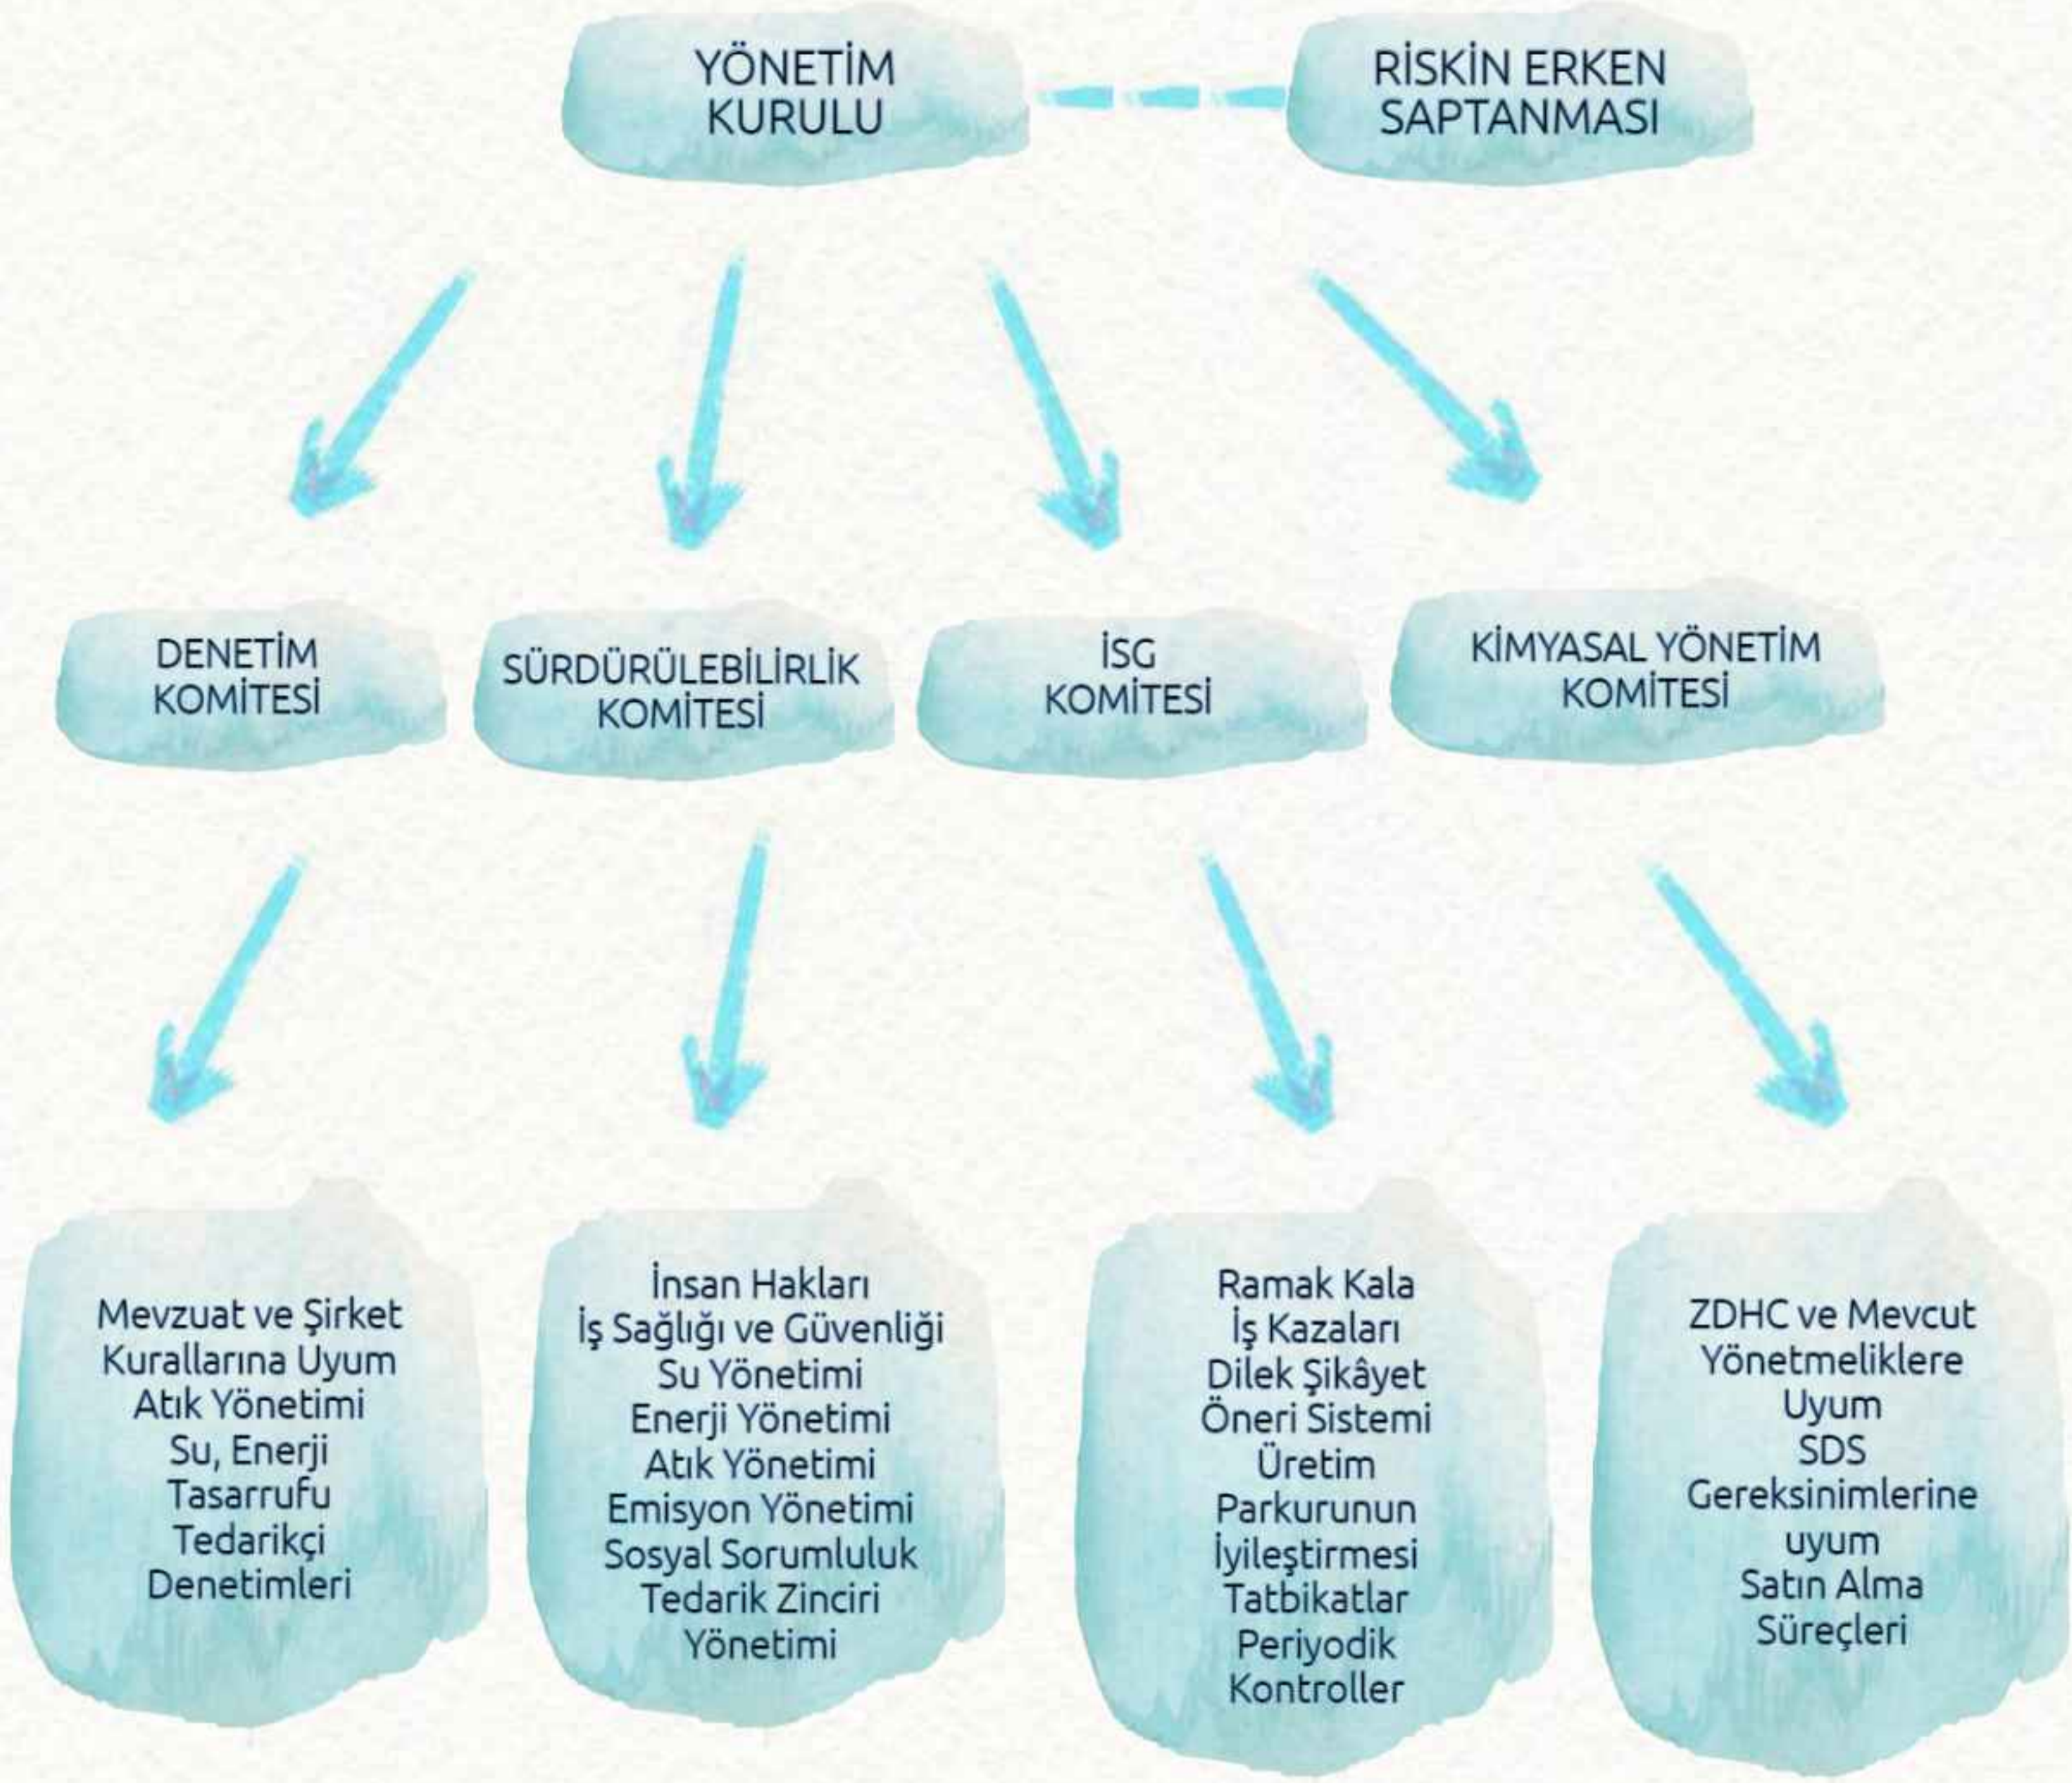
YÖNETİM KURULU

RİSKİN ERKEN SAPTANMASI

DENETİM KOMİTESİ

SÜRDÜRÜLEBİLİRLİK KOMİTESİ

İSG KOMİTESİ

KİMYASAL YÖNETİM KOMİTESİ

Mevzuat ve Şirket Kurallarına Uyum
Atık Yönetimi
Su, Enerji Tasarrufu
Tedarikçi Denetimleri

İnsan Hakları
İş Sağlığı ve Güvenliği
Su Yönetimi
Enerji Yönetimi
Atık Yönetimi
Emisyon Yönetimi
Sosyal Sorumluluk
Tedarik Zinciri Yönetimi

Ramak Kala
İş Kazaları
Dilek Şikâyet
Öneri Sistemi
Üretim Parkurunun İyileştirmesi
Tatbikatlar
Periyodik Kontroller

ZDHC ve Mevcut Yönetmeliklere Uyum
SDS Gereksinimlerine uyum
Satın Alma Süreçleri